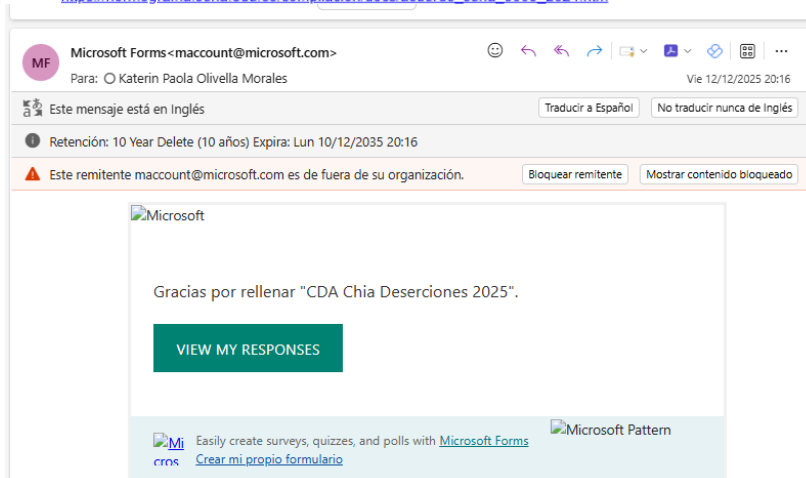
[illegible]

MF

Microsoft Forms<maccount@microsoft.com>

Para: Katerin Paola Olivella Morales

Vie 12/12/2025 20:16

Este mensaje está en Inglés

Traducir a Español

No traducir nunca de Inglés

Retención: 10 Year Delete (10 años) Expira: Lun 10/12/2035 20:16

Este remitente maccount@microsoft.com es de fuera de su organización.

Bloquear remitente

Mostrar contenido bloqueado

Microsoft

Gracias por rellenar "CDA Chia Deserciones 2025".

VIEW MY RESPONSES

Mi cros

Easily create surveys, quizzes, and polls with Microsoft Forms

Crear mi propio formulario

Microsoft Pattern